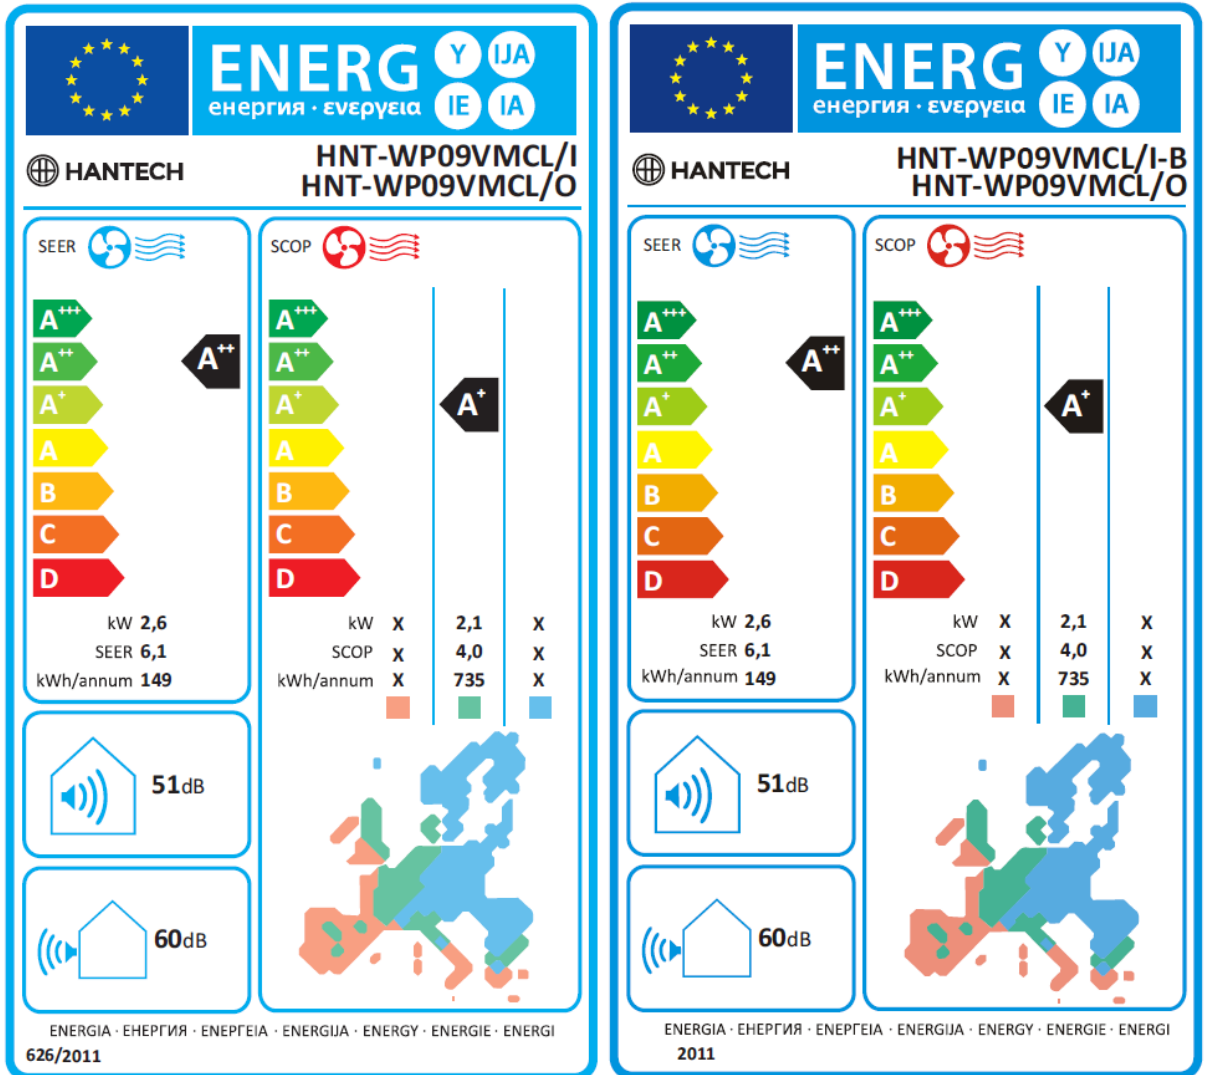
ENERG Y IJA IE IA
енергия · ενεργεια

HANTECH
HNT-WP09VMCL/I
HNT-WP09VMCL/O

SEER

A+++
A++
A+
A
B
C
D

A++

kW 2,6
SEER 6,1
kWh/annum 149

SCOP

A+++
A++
A+
A
B
C
D

A+

| | | | |
|---|---|---|---|
| kW | X | 2,1 | X |
| SCOP | X | 4,0 | X |
| kWh/annum | X | 735 | X |

51dB

60dB

ENERGIA · ЕНЕРГИЯ · ΕΝΕΡΓΕΙΑ · ENERGIJA · ENERGY · ENERGIE · ENERGI
626/2011

ENERG Y IJA IE IA
енергия · ενεργεια

HANTECH
HNT-WP09VMCL/I-B
HNT-WP09VMCL/O

SEER

A+++
A++
A+
A
B
C
D

A++

kW 2,6
SEER 6,1
kWh/annum 149

SCOP

A+++
A++
A+
A
B
C
D

A+

| | | | |
|---|---|---|---|
| kW | X | 2,1 | X |
| SCOP | X | 4,0 | X |
| kWh/annum | X | 735 | X |

51dB

60dB

ENERGIA · ЕНЕРГИЯ · ΕΝΕΡΓΕΙΑ · ENERGIJA · ENERGY · ENERGIE · ENERGI
2011